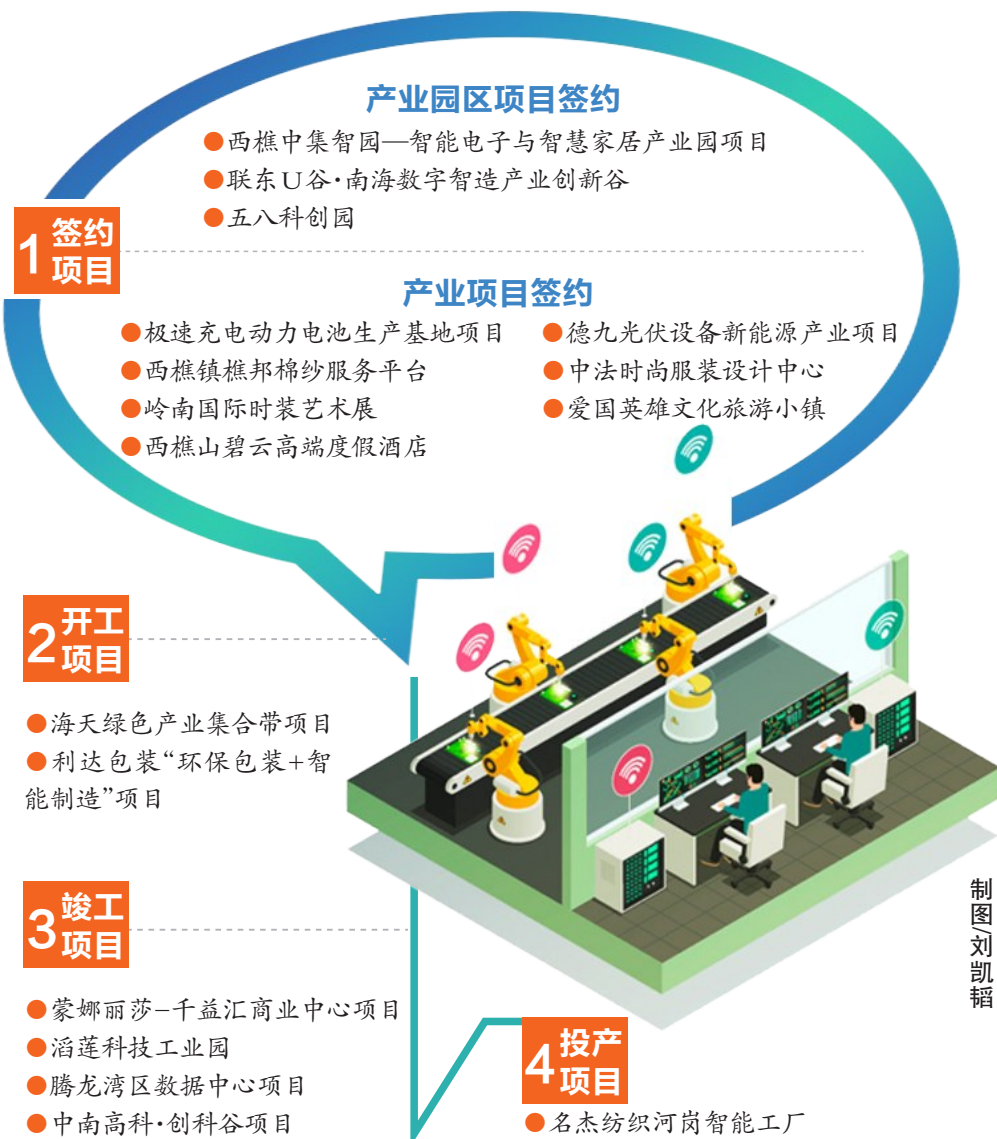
产业园区项目签约

●西樵中集智园—智能电子与智慧家居产业园项目
●联东U谷·南海数字智造产业创新谷
●五八科创园

1 签约项目

产业项目签约

●极速充电动力电池生产基地项目
●西樵镇樵邦棉纱服务平台
●岭南国际时装艺术展
●西樵山碧云高端度假酒店
●德九光伏设备新能源产业项目
●中法时尚服装设计中心
●爱国英雄文化旅游小镇

2 开工项目

●海天绿色产业集合带项目
●利达包装“环保包装+智能制造”项目

3 竣工项目

●蒙娜丽莎–千益汇商业中心项目
●滔莲科技工业园
●腾龙湾区数据中心项目
●中南高科·创科谷项目

4 投产项目

●名杰纺织河岗智能工厂

制图/刘凯韬